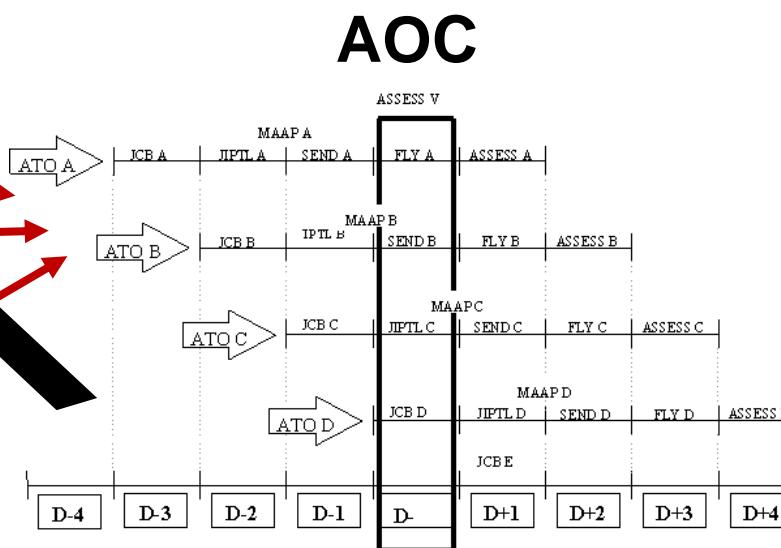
AOC

ASSESS V

MAAP A

ATO A
JCB A
JIPTL A
SEND A
FLY A
ASSESS A

MAAP B

ATO B
JCB B
JPTL B
SEND B
FLY B
ASSESS B

MAAPC

ATO C
JCB C
JIPTL C
SEND C
FLY C
ASSESS C

MAAP D

ATO D
JCB D
JIPTL D
SEND D
FLY D
ASSESS

JCB E

D-4
D-3
D-2
D-1
D-
D+1
D+2
D+3
D+4